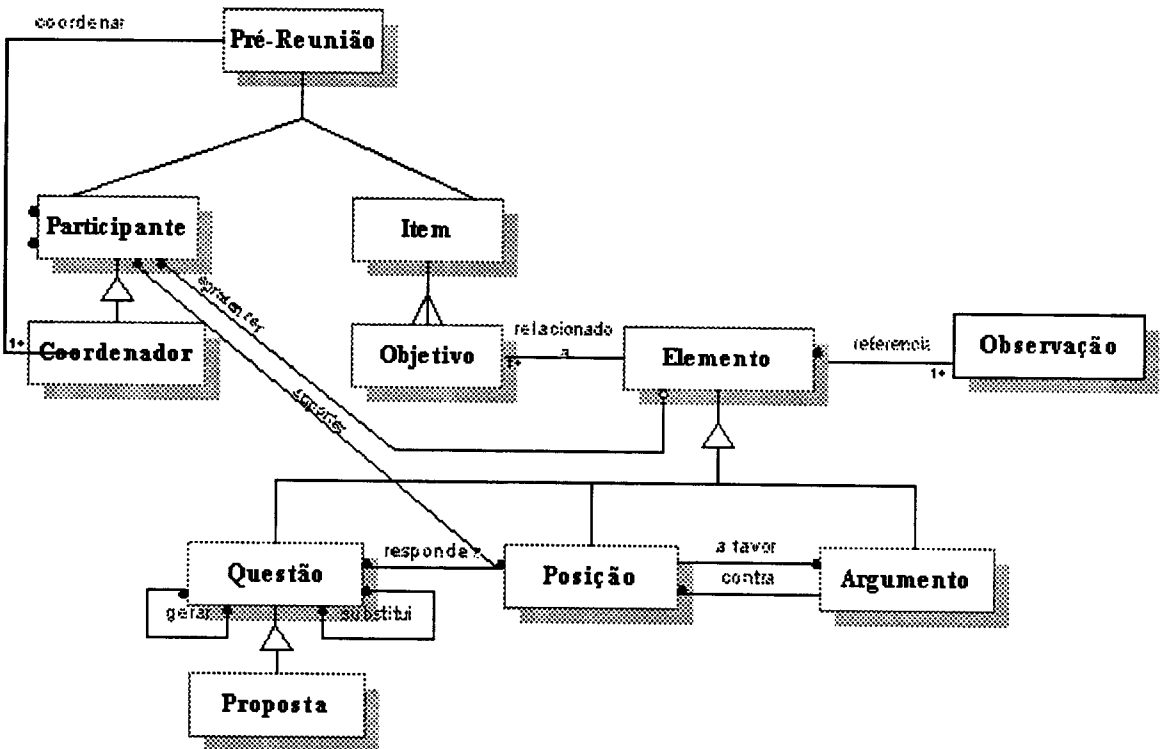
coordenar

Pré-Reunião

Participante

Item

Coordenador

1+

apresentar

Objetivo

relacionado a

1+

Elemento

referencia

Observação

1+

apoiar

Questão

responder

Posição

a favor

contra

Argumento

gerar

substitui

Proposta